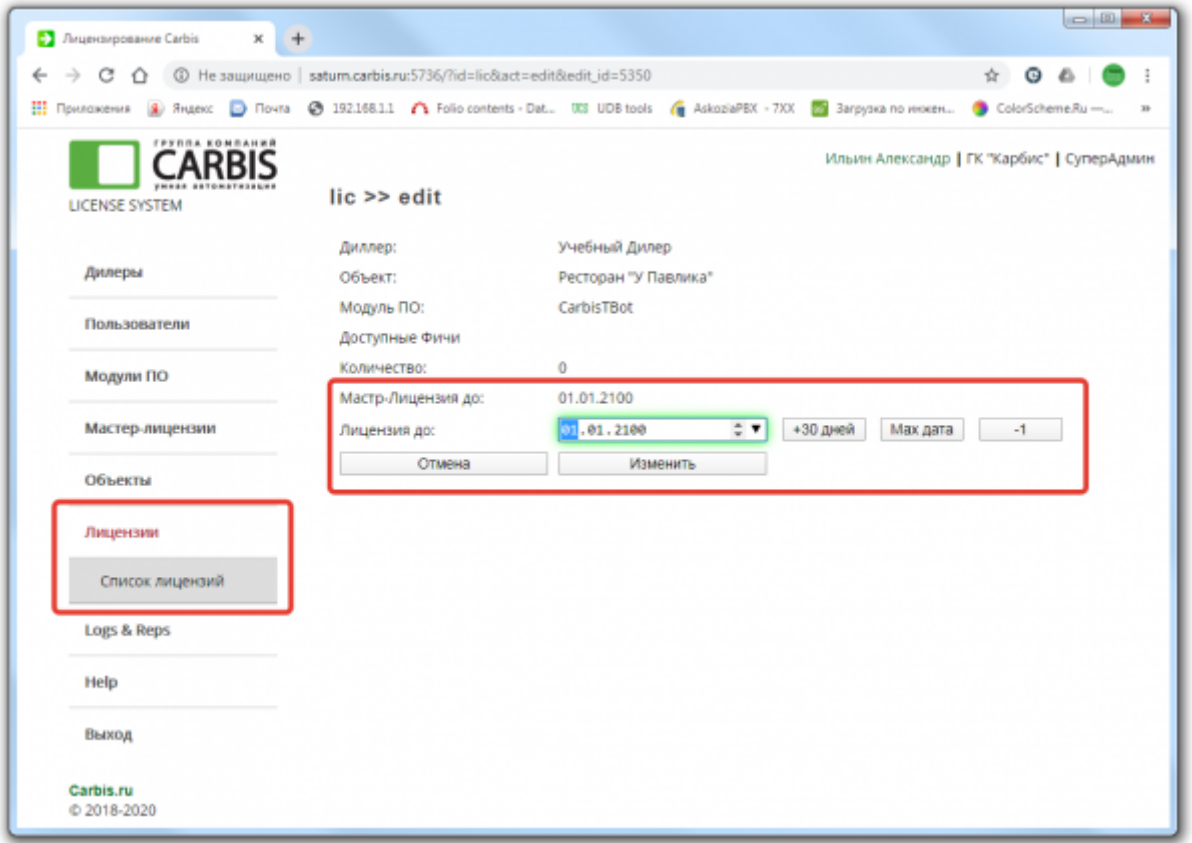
Лицензирование Carbis ×
+

Не защищено | saturn.carbis.ru:5736/?id=lic&act=edit&edit_id=5350

Приложения Яндекс Почта 192.168.1.1 Folio contents - Dat... UDB tools AskoziaPBX - 7XX Загрузка по инжен... ColorScheme.Ru —...

ГРУППА КОМПАНИЙ
CARBIS
умная автоматизация
LICENSE SYSTEM

Ильин Александр | ГК "Карбис" | СуперАдмин

lic >> edit

Дилеры
Пользователи
Модули ПО
Мастер-лицензии
Объекты
Лицензии
Список лицензий
Logs & Reps
Help
Выход

| | |
|---|---|
| Диллер: | Учебный Дилер |
| Объект: | Ресторан "У Павлика" |
| Модуль ПО: | CarbisTBot |
| Доступные Фичи | |
| Количество: | 0 |
| Мастр-Лицензия до: | 01.01.2100 |
| Лицензия до: | 01.01.2100 |

+30 дней Max дата -1

Отмена Изменить

Carbis.ru
© 2018-2020